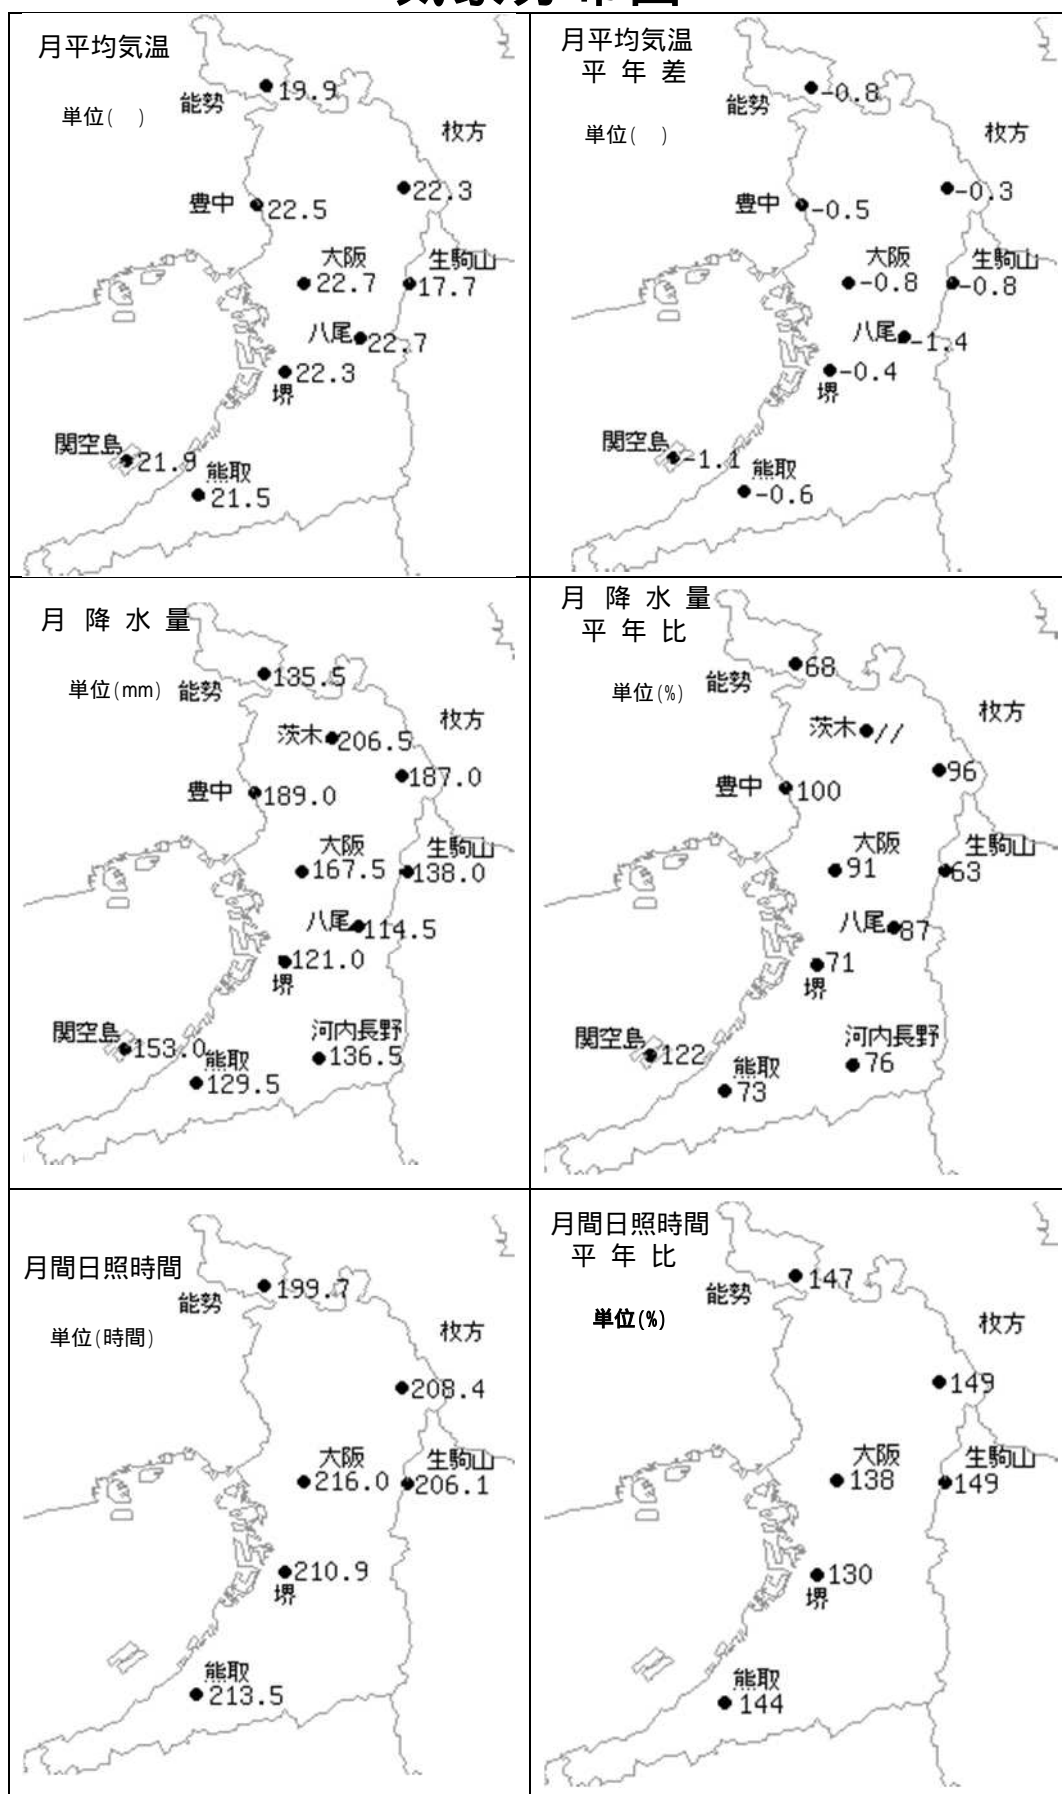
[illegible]

月平均気温

単位( )

能勢 19.9
枚方 22.3
豊中 22.5
大阪 22.7
生駒山 17.7
八尾 22.7
22.3 堺
関空島 21.9
能取 21.5

月平均気温 平年差

単位( )

能勢 -0.8
枚方 -0.3
豊中 -0.5
大阪 -0.8
生駒山 -0.8
八尾 -1.4
-0.4 堺
関空島 -1.1
能取 -0.6

月 降 水 量

単位(mm) 能勢 135.5
茨木 206.5
枚方 187.0
豊中 189.0
大阪 167.5
生駒山 138.0
八尾 114.5
121.0 堺
関空島 153.0
能取 129.5
河内長野 136.5

月 降 水 量 平 年 比

単位(%) 能勢 68
茨木 //
枚方 96
豊中 100
大阪 91
生駒山 63
八尾 87
71 堺
関空島 122
能取 73
河内長野 76

月間日照時間

能勢 199.7
単位(時間)
枚方 208.4
大阪 216.0
生駒山 206.1
210.9 堺
能取 213.5

月間日照時間 平 年 比

能勢 147
単位(%)
枚方 149
大阪 138
生駒山 149
130 堺
能取 144